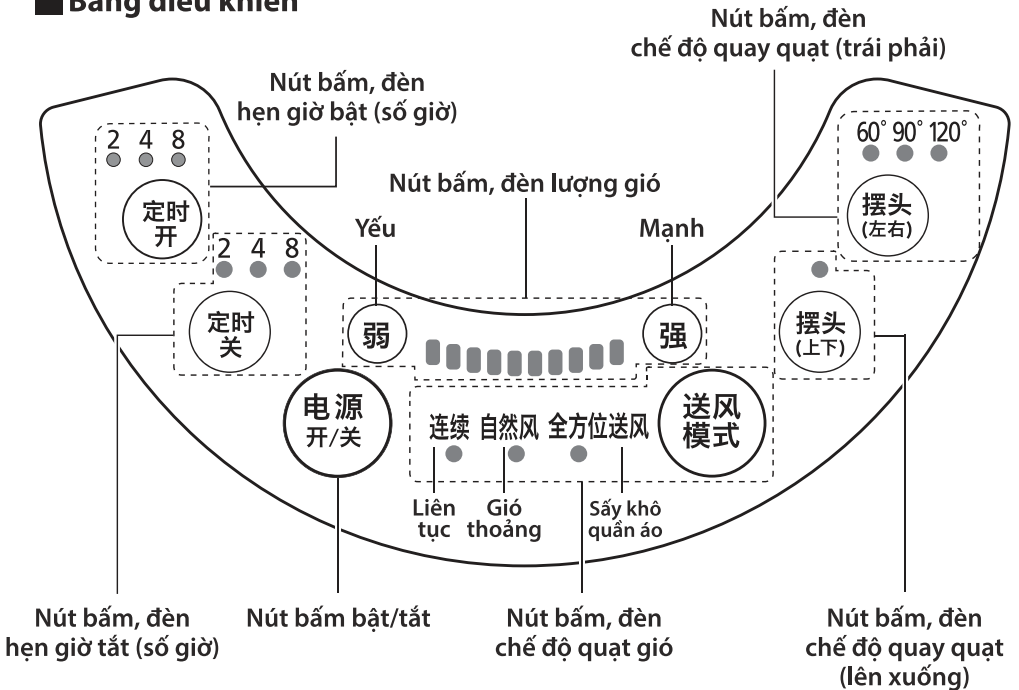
Bảng điều khiển

Nút bấm, đèn chế độ quay quạt (trái phải)

Nút bấm, đèn hẹn giờ bật (số giờ)

2 4 8

定时开

60° 90° 120°

摆头 (左右)

Nút bấm, đèn lượng gió

Yếu

Mạnh

2 4 8

定时关

弱

强

摆头 (上下)

电源 开/关

连续 自然风 全方位送风

送风模式

Liên tục

Gió thoảng

Sấy khô quần áo

Nút bấm, đèn hẹn giờ tắt (số giờ)

Nút bấm bật/tắt

Nút bấm, đèn chế độ quạt gió

Nút bấm, đèn chế độ quay quạt (lên xuống)